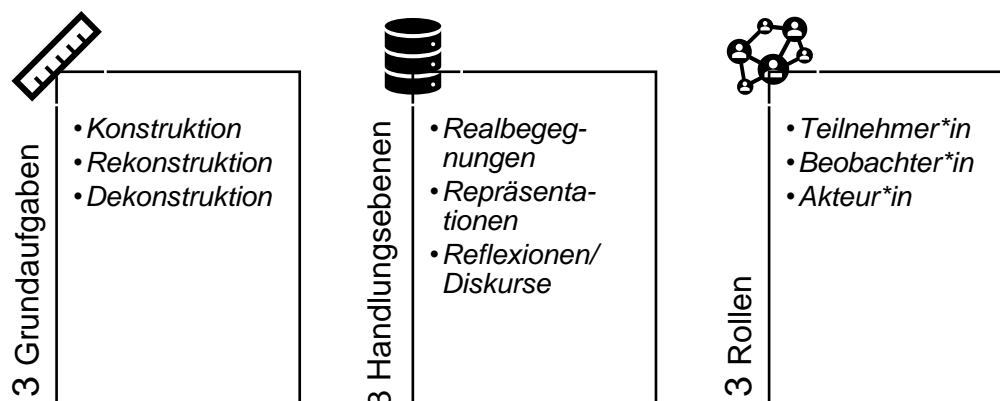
3 Grundaufgaben

• Konstruktion
• Rekonstruktion
• Dekonstruktion

3 Handlungsebenen

• Realbegegnungen
• Repräsentationen
• Reflexionen/ Diskurse

3 Rollen

• Teilnehmer*in
• Beobachter*in
• Akteur*in